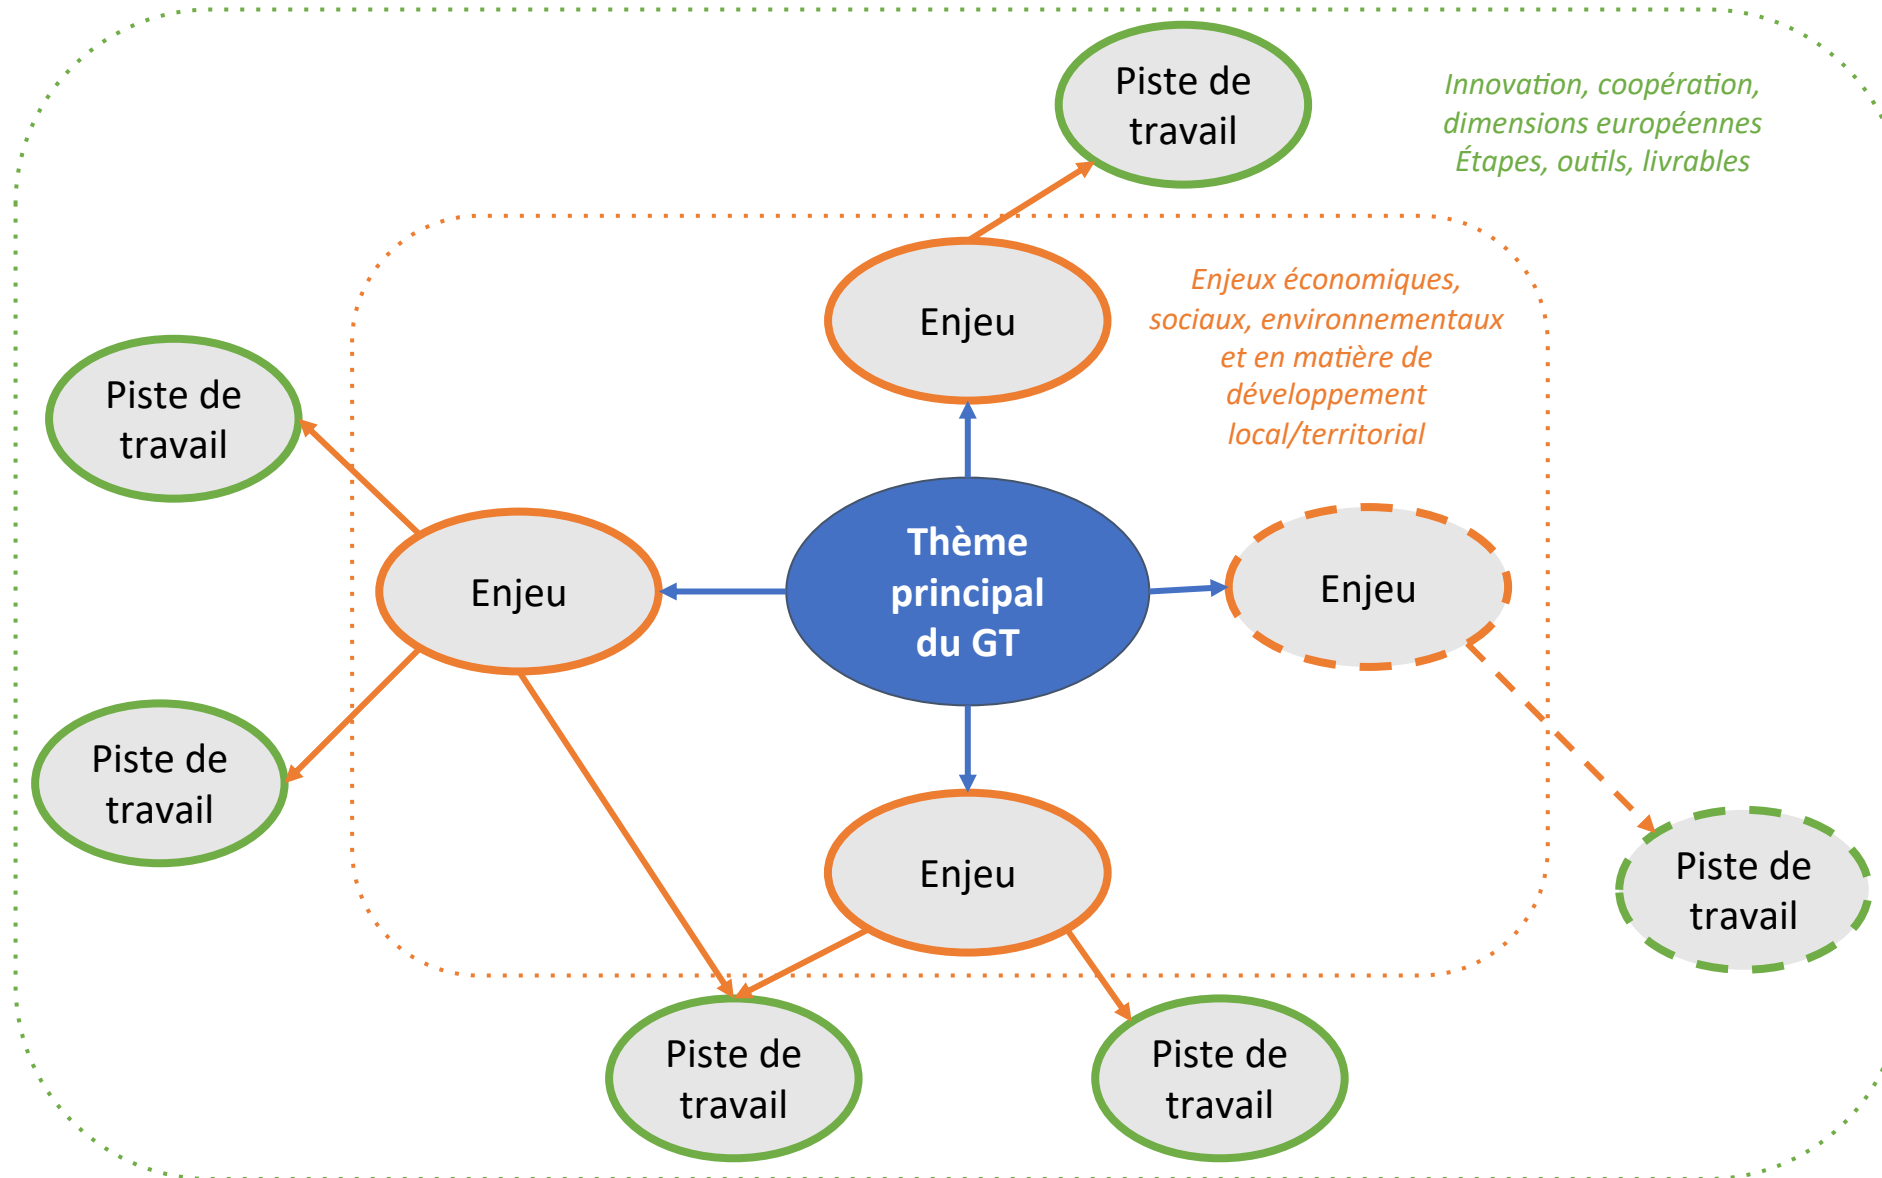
Piste de travail

Innovation, coopération, dimensions européennes
Étapes, outils, livrables

Enjeu

Enjeux économiques, sociaux, environnementaux et en matière de développement local/territorial

Piste de travail

Enjeu

Thème principal du GT

Enjeu

Piste de travail

Enjeu

Piste de travail

Piste de travail

Piste de travail